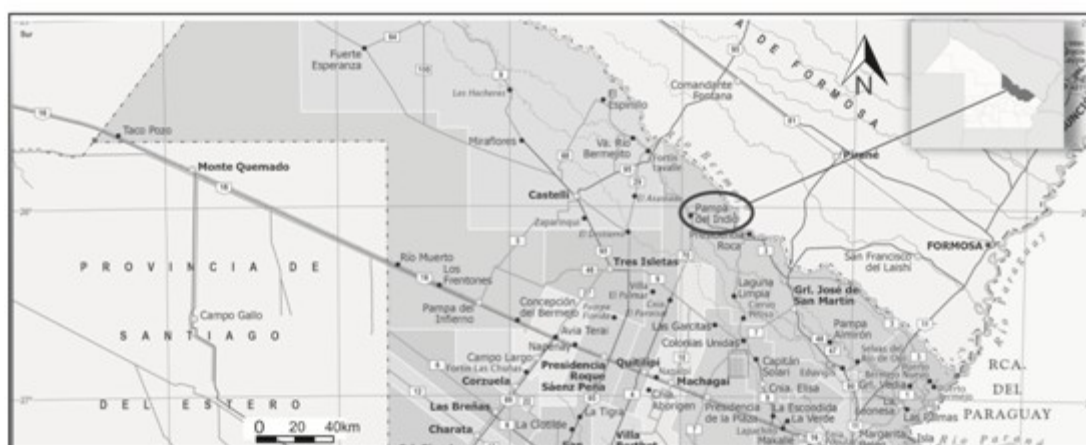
Fuerte Esperanza

Comandante Fontana

A DE FORMOSA

N

Los Hacheros

El Espinillo

Taco Pozo

Miraflores

Va. Río Bermejito

Fortín Lavalle

Pirané

Monte Quemado

Castelli

El Asustado

Zaparinqui

El Sauzalito

Pampa del Indio

Roca

FORMOSA

San Francisco del Laishi

Río Muerto

Los Frentones

Tres Isletas

P R O V I N C I A D E

Laguna Limpia

Grl. José de San Martín

Pampa del Infierno

Concepción del Bermejo

Villa El Palmar

Campo Gallo

Avia Terai

Las Garcitas

Pampa Almirón

S A N T I A G O

Napenay

Colonias Unidas

Campo Largo

Presidencia Roque Sáenz Peña

Quitilipi

Capitán Solari

RCA. DEL PARAGUAY

Corzuela

Machagai

Cnia. Elisa

D E L E S T E R O

Las Breñas

La Tigra

Presidencia de la Plaza

La Escondida

La Verde

Las Palmas

Charata

Villa Berthet

Margarita Belén

La Clotilde

Río Paraná

0 20 40km